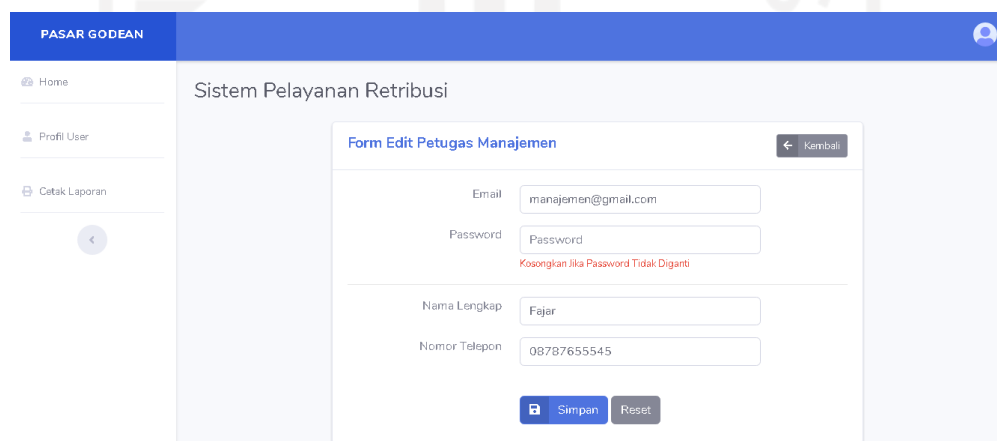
PASAR GODEAN

Home

Profil User

Cetak Laporan

Sistem Pelayanan Retribusi

Form Edit Petugas Manajemen

Kembali

Email manajemen@gmail.com

Password Password

Kosongkan Jika Password Tidak Diganti

Nama Lengkap Fajar

Nomor Telepon 08787655545

Simpan Reset